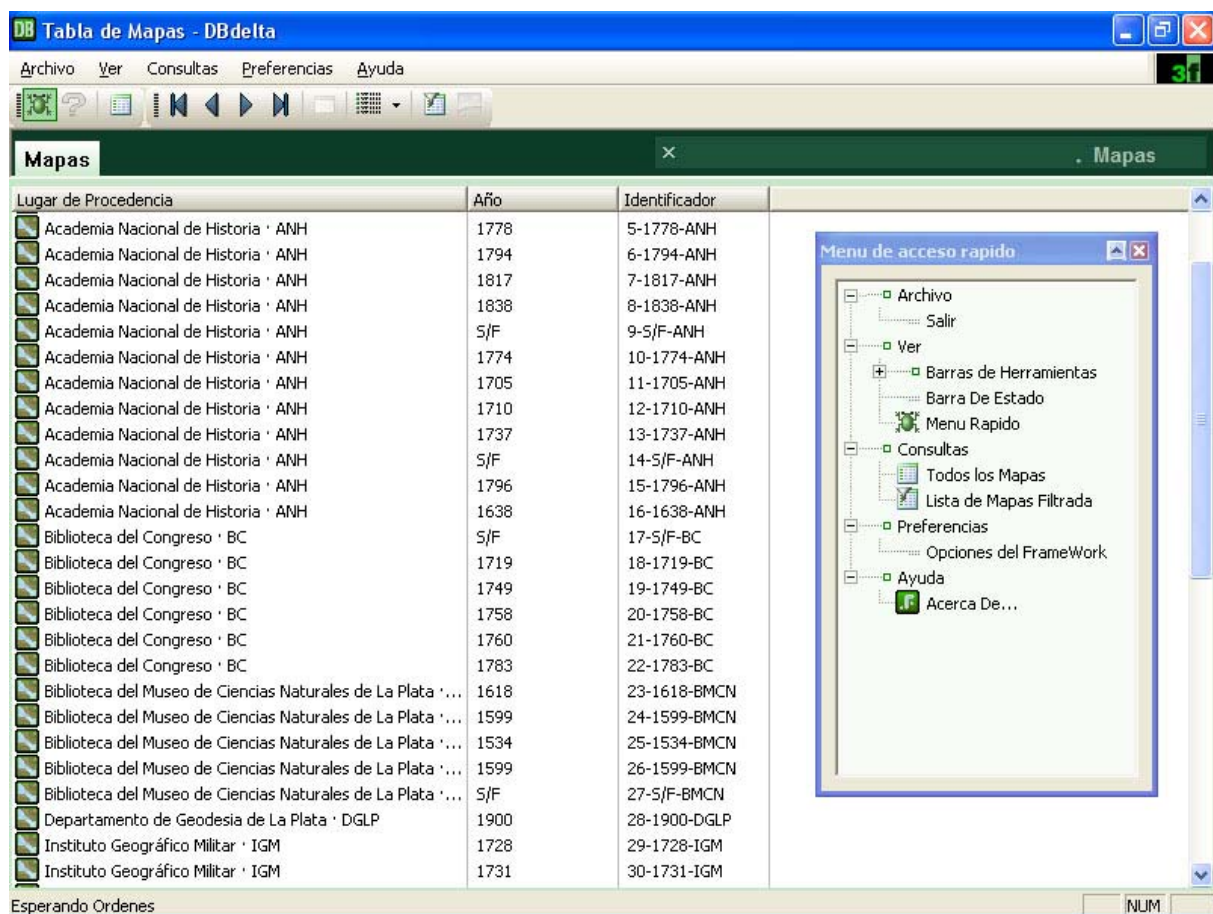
Tabla de Mapas - DBdelta

Archivo Ver Consultas Preferencias Ayuda

Mapas

× . Mapas

| Lugar de Procedencia | Año | Identificador |
|---|---|---|
| Academia Nacional de Historia · ANH | 1778 | 5-1778-ANH |
| Academia Nacional de Historia · ANH | 1794 | 6-1794-ANH |
| Academia Nacional de Historia · ANH | 1817 | 7-1817-ANH |
| Academia Nacional de Historia · ANH | 1838 | 8-1838-ANH |
| Academia Nacional de Historia · ANH | S/F | 9-S/F-ANH |
| Academia Nacional de Historia · ANH | 1774 | 10-1774-ANH |
| Academia Nacional de Historia · ANH | 1705 | 11-1705-ANH |
| Academia Nacional de Historia · ANH | 1710 | 12-1710-ANH |
| Academia Nacional de Historia · ANH | 1737 | 13-1737-ANH |
| Academia Nacional de Historia · ANH | S/F | 14-S/F-ANH |
| Academia Nacional de Historia · ANH | 1796 | 15-1796-ANH |
| Academia Nacional de Historia · ANH | 1638 | 16-1638-ANH |
| Biblioteca del Congreso · BC | S/F | 17-S/F-BC |
| Biblioteca del Congreso · BC | 1719 | 18-1719-BC |
| Biblioteca del Congreso · BC | 1749 | 19-1749-BC |
| Biblioteca del Congreso · BC | 1758 | 20-1758-BC |
| Biblioteca del Congreso · BC | 1760 | 21-1760-BC |
| Biblioteca del Congreso · BC | 1783 | 22-1783-BC |
| Biblioteca del Museo de Ciencias Naturales de La Plata ·... | 1618 | 23-1618-BMCN |
| Biblioteca del Museo de Ciencias Naturales de La Plata ·... | 1599 | 24-1599-BMCN |
| Biblioteca del Museo de Ciencias Naturales de La Plata ·... | 1534 | 25-1534-BMCN |
| Biblioteca del Museo de Ciencias Naturales de La Plata ·... | 1599 | 26-1599-BMCN |
| Biblioteca del Museo de Ciencias Naturales de La Plata ·... | S/F | 27-S/F-BMCN |
| Departamento de Geodesia de La Plata · DGLP | 1900 | 28-1900-DGLP |
| Instituto Geográfico Militar · IGM | 1728 | 29-1728-IGM |
| Instituto Geográfico Militar · IGM | 1731 | 30-1731-IGM |

Menu de acceso rapido
Archivo
Salir
Ver
Barras de Herramientas
Barra De Estado
Menu Rapido
Consultas
Todos los Mapas
Lista de Mapas Filtrada
Preferencias
Opciones del FrameWork
Ayuda
Acerca De...

Esperando Ordenes
NUM